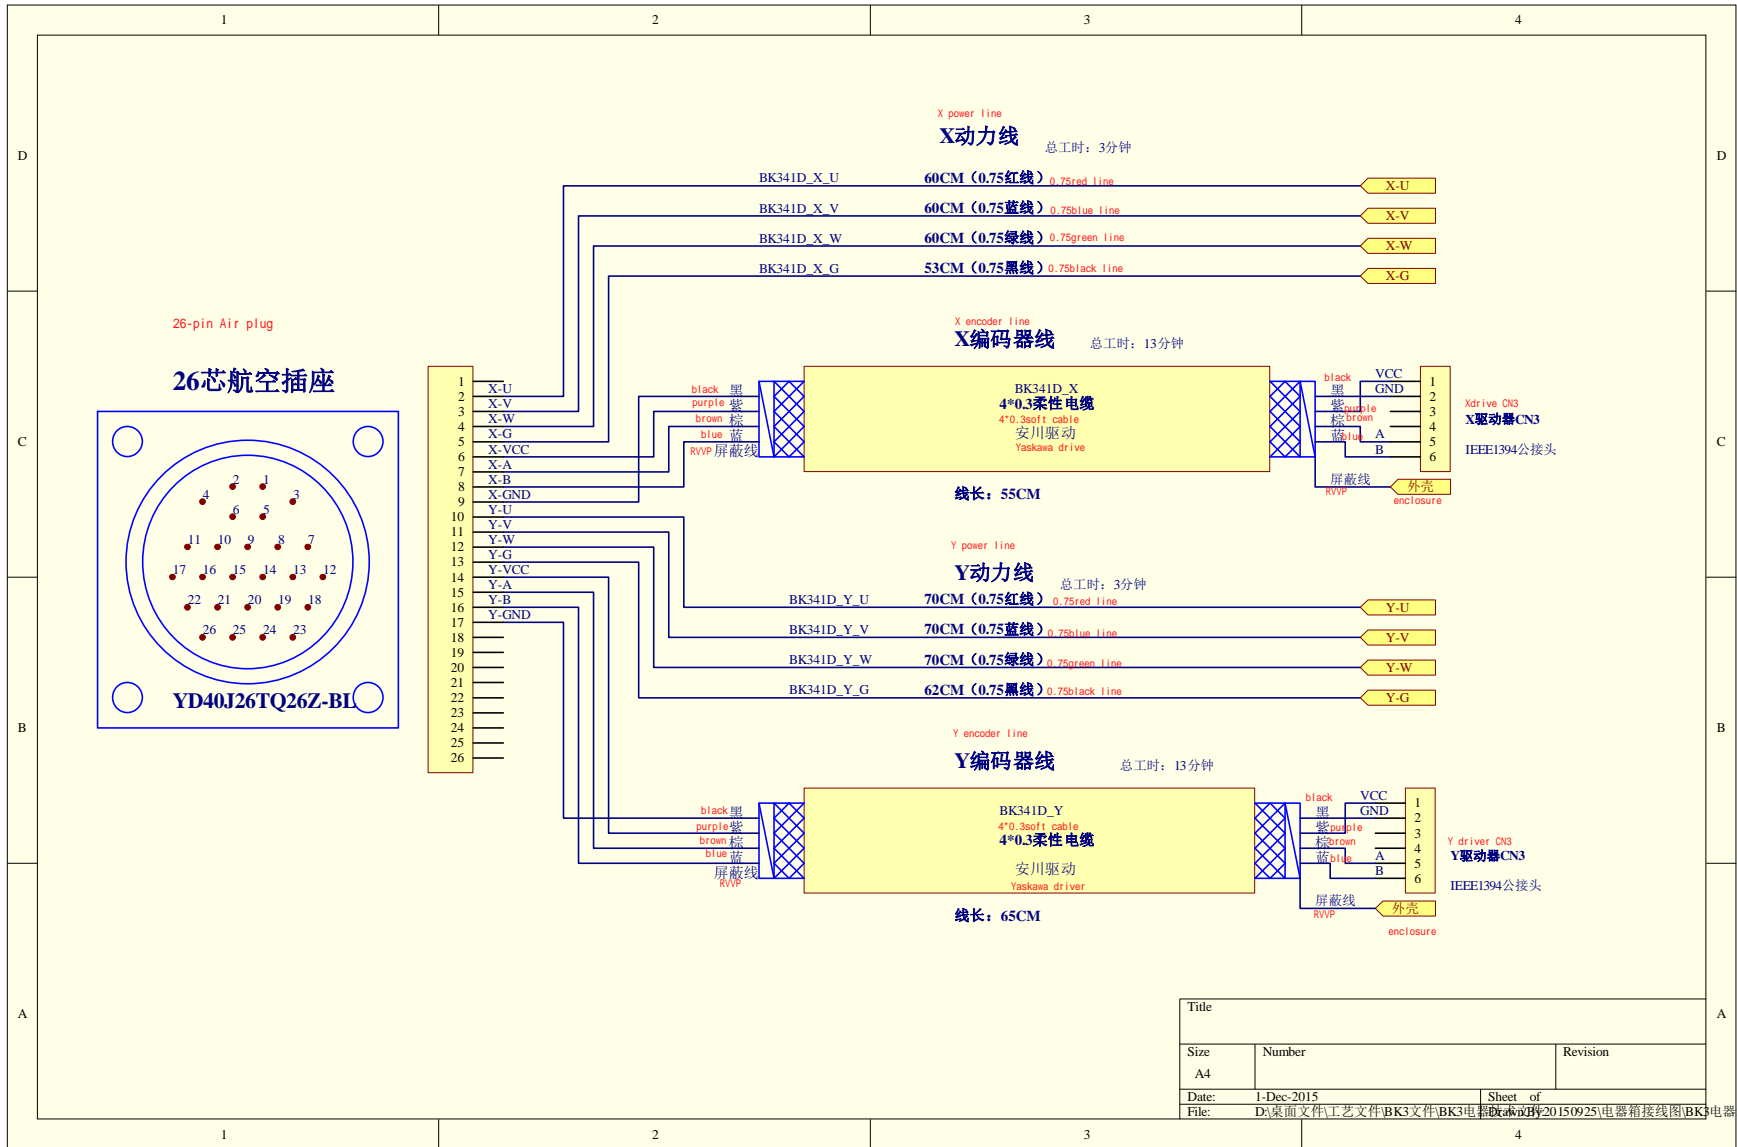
1 2 3 4

D

C

B

A

X power line
X动力线
总工时：3分钟

BK341D_X_U 60CM（0.75红线）0.75red line X-U
BK341D_X_V 60CM（0.75蓝线）0.75blue line X-V
BK341D_X_W 60CM（0.75绿线）0.75green line X-W
BK341D_X_G 53CM（0.75黑线）0.75black line X-G

26-pin Air plug
26芯航空插座

X encoder line
X编码器线
总工时：13分钟

| 1 | X-U |
|---|---|
| 2 | X-V |
| 3 | X-W |
| 4 | X-G |
| 5 | X-VCC |
| 6 | X-A |
| 7 | X-B |
| 8 | X-GND |
| 9 | Y-U |
| 10 | Y-V |
| 11 | Y-W |
| 12 | Y-G |
| 13 | Y-VCC |
| 14 | Y-A |
| 15 | Y-B |
| 16 | Y-GND |
| 17 | |
| 18 | |
| 19 | |
| 20 | |
| 21 | |
| 22 | |
| 23 | |
| 24 | |
| 25 | |
| 26 | |

black 黑
purple 紫
brown 棕
blue 蓝
RVVP 屏蔽线

BK341D_X
4*0.3柔性电缆
4*0.3soft cable
安川驱动
Yaskawa drive

black VCC
黑 GND
紫purple
棕brown
蓝blue A
B
1 2 3 4 5 6
Xdrive CN3
X驱动器CN3
IEEE1394公接头
屏蔽线
RVVP
外壳
enclosure

线长：55CM

2 1 4 3 6 5 11 10 9 8 7 17 16 15 14 13 12 22 21 20 19 18 26 25 24 23

YD40J26TQ26Z-BL

Y power line
Y动力线
总工时：3分钟

BK341D_Y_U 70CM（0.75红线）0.75red line Y-U
BK341D_Y_V 70CM（0.75蓝线）0.75blue line Y-V
BK341D_Y_W 70CM（0.75绿线）0.75green line Y-W
BK341D_Y_G 62CM（0.75黑线）0.75black line Y-G

Y encoder line
Y编码器线
总工时：13分钟

black 黑
purple 紫
brown 棕
blue 蓝
屏蔽线
RVVP

BK341D_Y
4*0.3soft cable
4*0.3柔性电缆
安川驱动
Yaskawa driver

black VCC
黑 GND
紫purple
棕brown
蓝blue A
B
1 2 3 4 5 6
Y driver CN3
Y驱动器CN3
IEEE1394公接头
屏蔽线
RVVP
外壳
enclosure

线长：65CM

Title
Size Number Revision
A4
Date: 1-Dec-2015 Sheet of
File: D:\桌面文件\工艺文件\BK3文件\BK3电器Drawn By:20150925\电器箱接线图\BK3电器